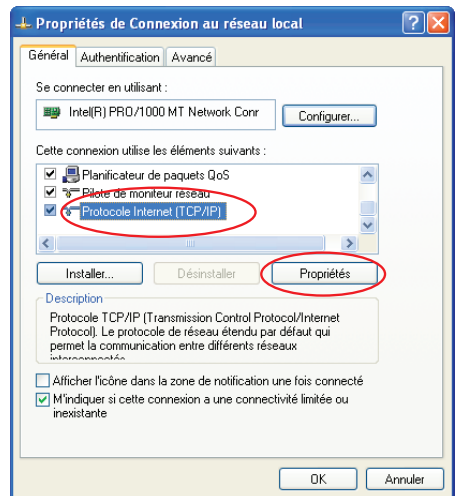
Propriétés de Connexion au réseau local

Général | Authentification | Avancé

Se connecter en utilisant :

Intel(R) PRO/1000 MT Network Conr

Configurer...

Cette connexion utilise les éléments suivants :

Planificateur de paquets QoS
Pilote de moniteur réseau
Protocole Internet (TCP/IP)

Installer... | Désinstaller | Propriétés

Description

Protocole TCP/IP (Transmission Control Protocol/Internet Protocol). Le protocole de réseau étendu par défaut qui permet la communication entre différents réseaux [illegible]

Afficher l'icône dans la zone de notification une fois connecté

M'indiquer si cette connexion a une connectivité limitée ou inexistante

OK | Annuler